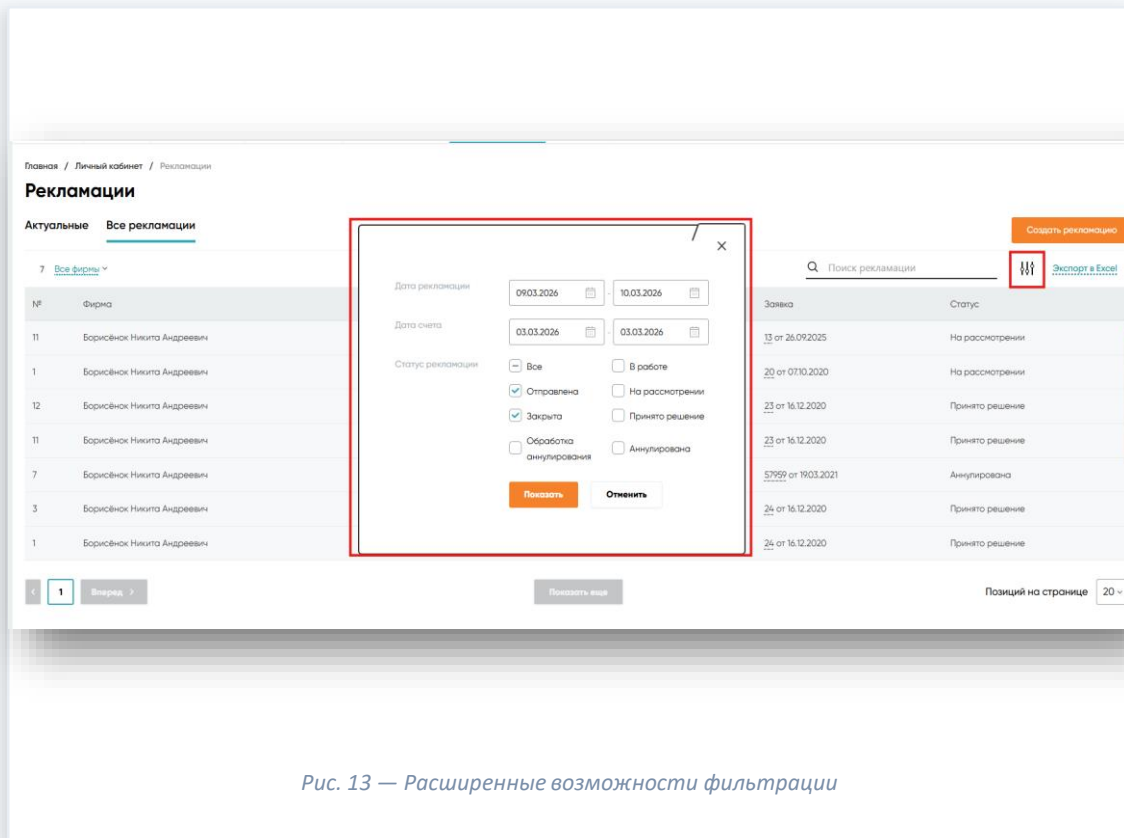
Главная / Личный кабинет / Рекламации

Рекламации

Актуальные Все рекламации

Создать рекламацию

7 Все фирмы

Поиск рекламации

Экспорт в Excel

| № | Фирма | Заявка | Статус |
|---|---|---|---|
| 11 | Борисёнок Никита Андреевич | 13 от 26.09.2025 | На рассмотрении |
| 1 | Борисёнок Никита Андреевич | 20 от 07.10.2020 | На рассмотрении |
| 12 | Борисёнок Никита Андреевич | 23 от 16.12.2020 | Принято решение |
| 11 | Борисёнок Никита Андреевич | 23 от 16.12.2020 | Принято решение |
| 7 | Борисёнок Никита Андреевич | 57959 от 19.03.2021 | Аннулирована |
| 3 | Борисёнок Никита Андреевич | 24 от 16.12.2020 | Принято решение |
| 1 | Борисёнок Никита Андреевич | 24 от 16.12.2020 | Принято решение |

×

Дата рекламации 09.03.2026 - 10.03.2026

Дата счета 03.03.2026 - 03.03.2026

Статус рекламации

Все
В работе
Отправлена
На рассмотрении
Закрыта
Принято решение
Обработка аннулирования
Аннулирована

Показать Отменить

1 Вперед

Показать еще

Позиций на странице 20

Рис. 13 — Расширенные возможности фильтрации